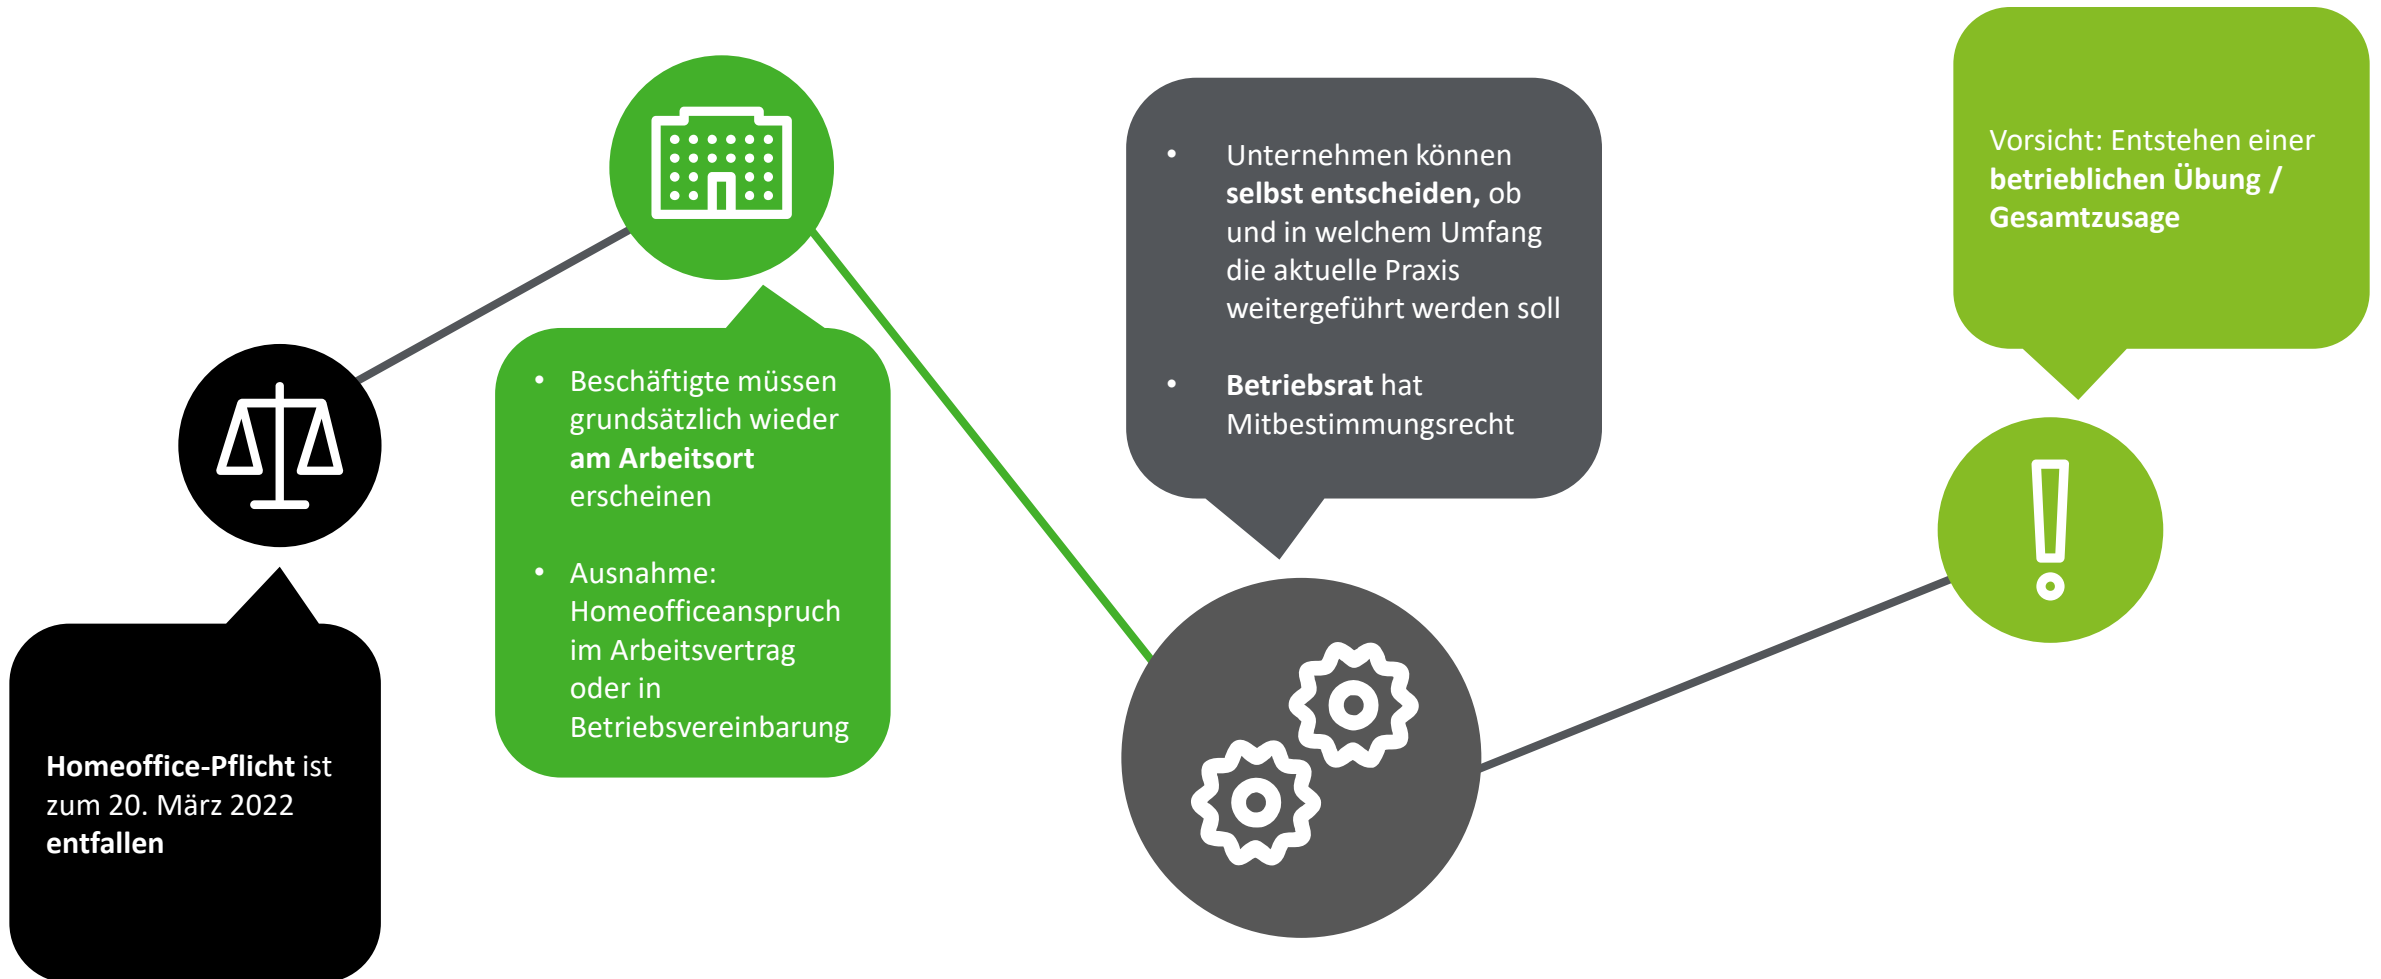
Homeoffice-Pflicht ist zum 20. März 2022 entfallen

• Beschäftigte müssen grundsätzlich wieder am Arbeitsort erscheinen

• Ausnahme: Homeofficeanspruch im Arbeitsvertrag oder in Betriebsvereinbarung

• Unternehmen können selbst entscheiden, ob und in welchem Umfang die aktuelle Praxis weitergeführt werden soll

• Betriebsrat hat Mitbestimmungsrecht

Vorsicht: Entstehen einer betrieblichen Übung / Gesamtzusage